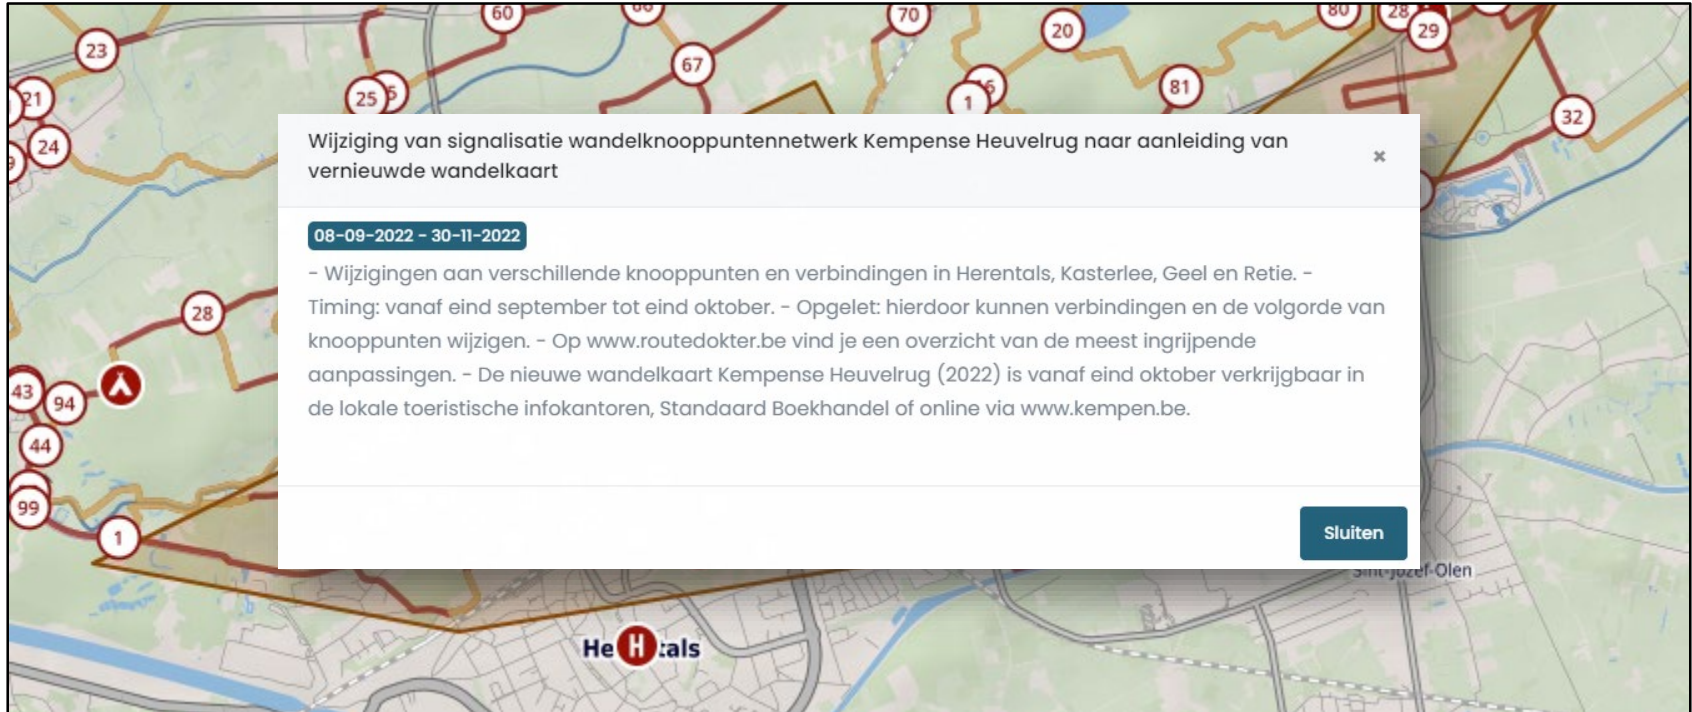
60
70
20
80
28
29
23
67
25
1
81
21
24
32

Wijziging van signalisatie wandelknooppuntennetwerk Kempense Heuvelrug naar aanleiding van vernieuwde wandelkaart

×

08-09-2022 - 30-11-2022

- Wijzigingen aan verschillende knooppunten en verbindingen in Herentals, Kasterlee, Geel en Retie. - Timing: vanaf eind september tot eind oktober. - Opgelet: hierdoor kunnen verbindingen en de volgorde van knooppunten wijzigen. - Op www.routedokter.be vind je een overzicht van de meest ingrijpende aanpassingen. - De nieuwe wandelkaart Kempense Heuvelrug (2022) is vanaf eind oktober verkrijgbaar in de lokale toeristische infokantoren, Standaard Boekhandel of online via www.kempen.be.

Sluiten

28
43
94
44
99
1
Sint-Jozef-Olen
He H tals